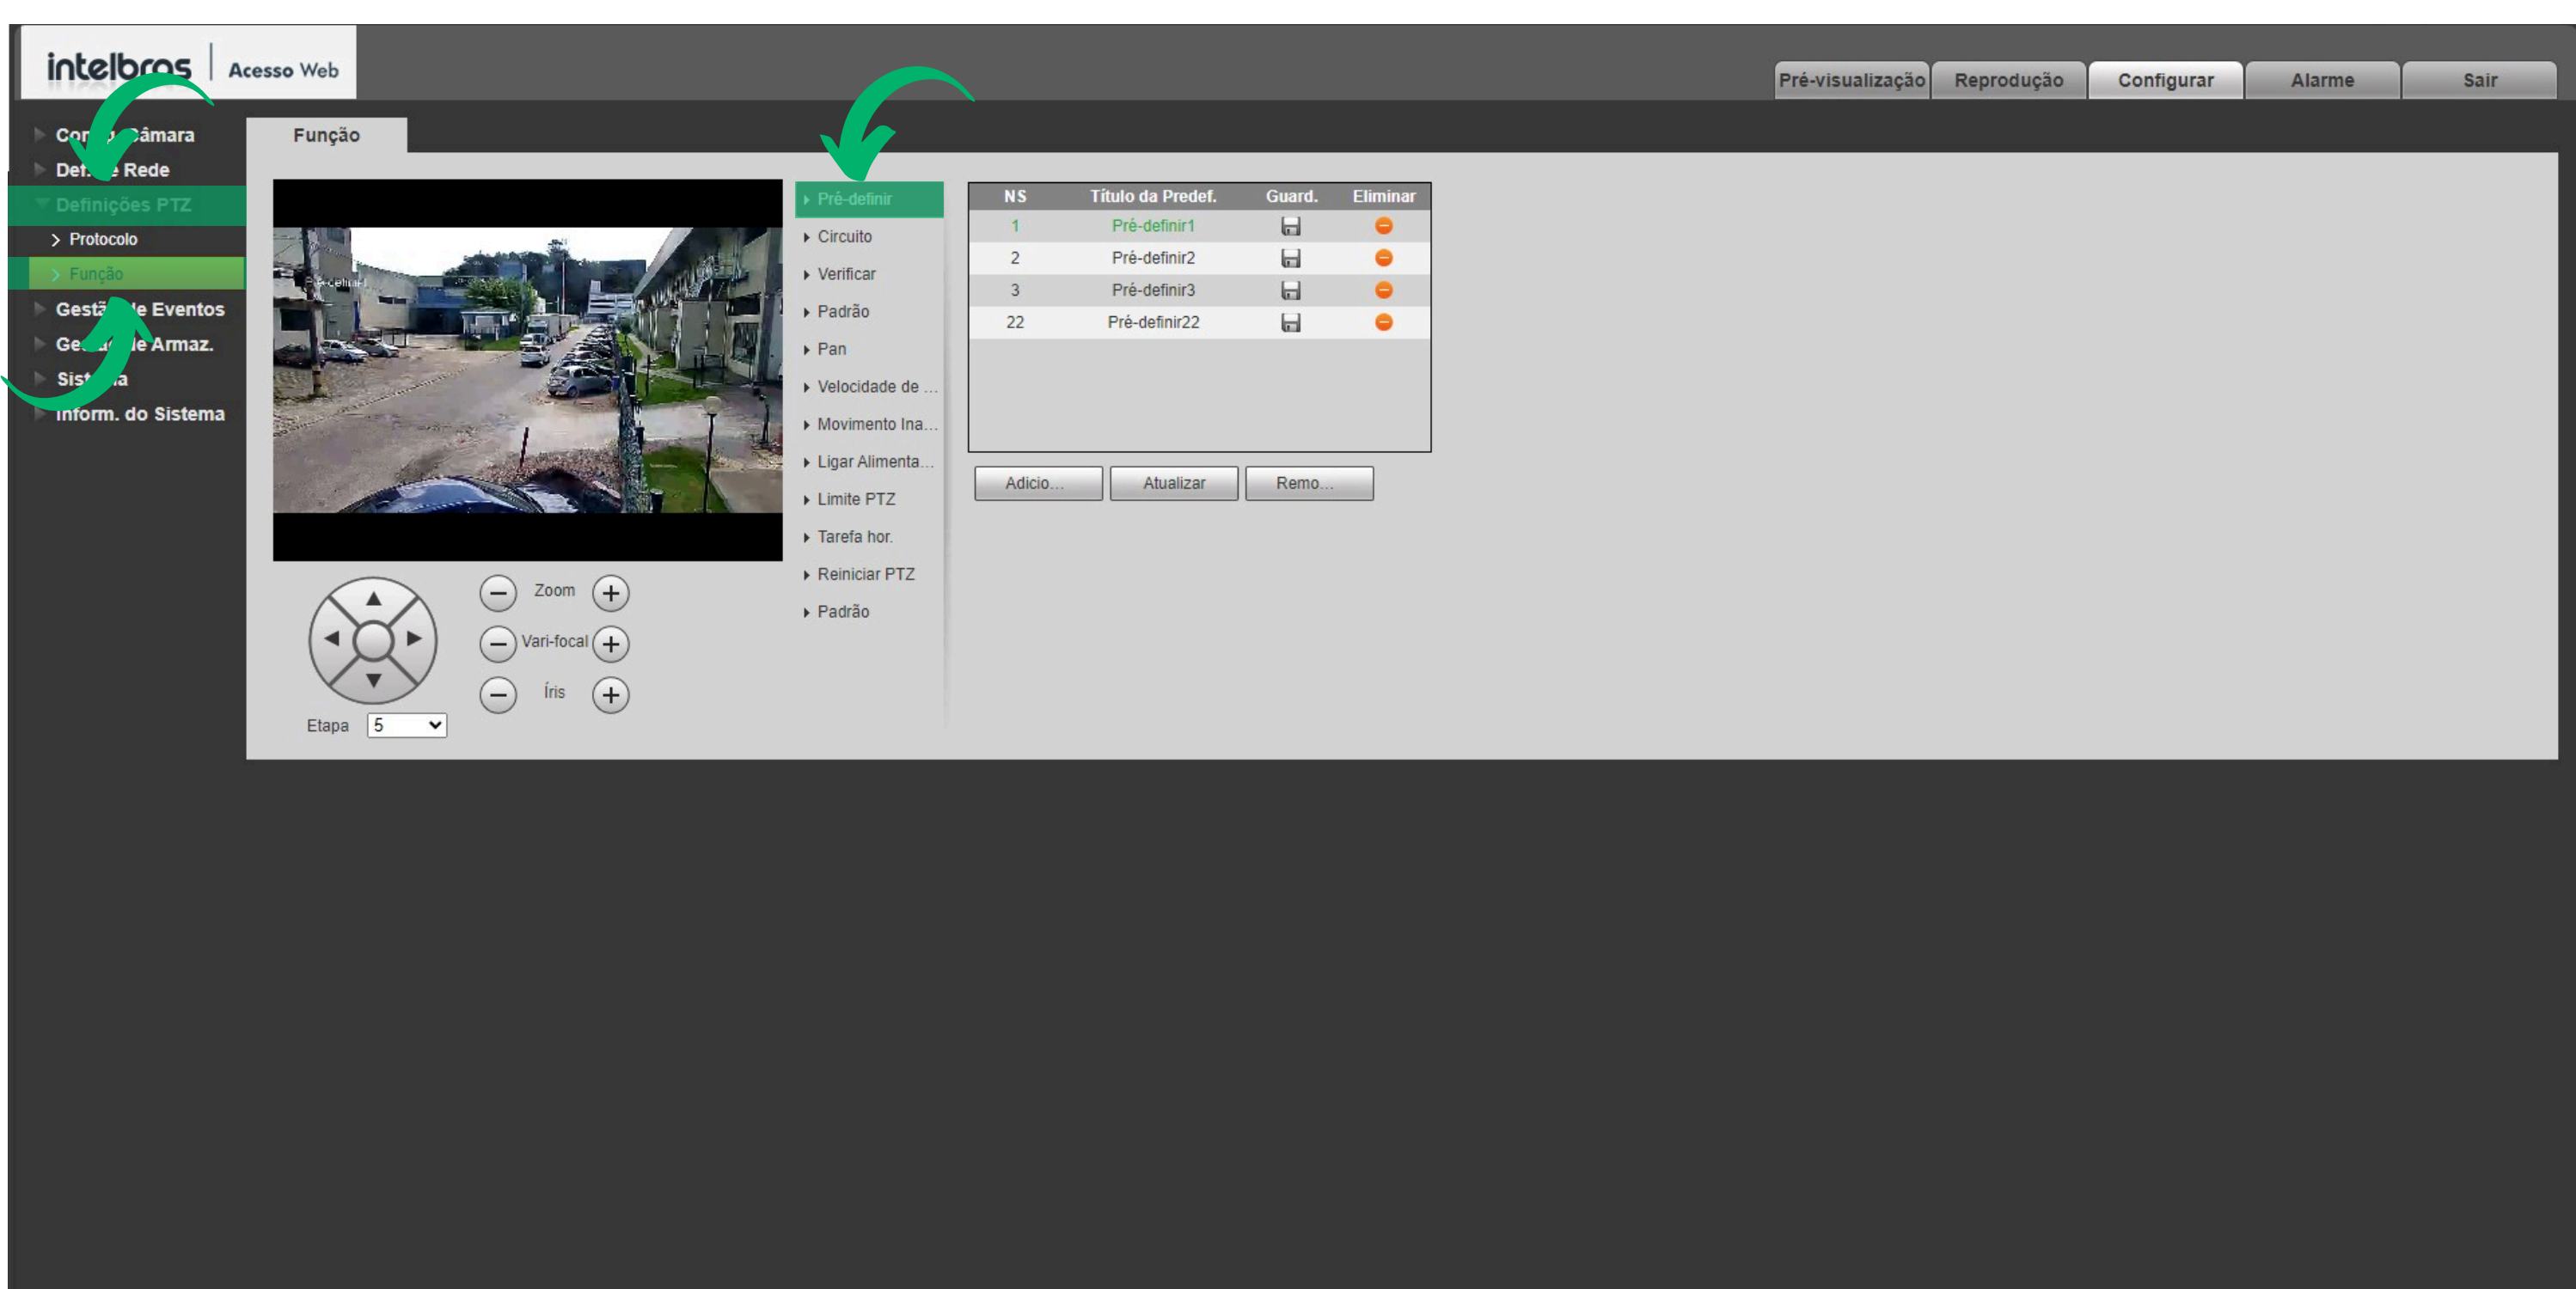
intelbras | Acesso Web

Pré-visualização Reprodução Configurar Alarme Sair

Con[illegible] Câmara
Def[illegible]e Rede
Definições PTZ
Protocolo
Função
Gest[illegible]e Eventos
Ge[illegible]e Armaz.
Sist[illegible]a
Inform. do Sistema

Função

Pré-definir1

Pré-definir
Circuito
Verificar
Padrão
Pan
Velocidade de ...
Movimento Ina...
Ligar Alimenta...
Limite PTZ
Tarefa hor.
Reiniciar PTZ
Padrão

| NS | Título da Predef. | Guard. | Eliminar |
|---|---|---|---|
| 1 | Pré-definir1 | | |
| 2 | Pré-definir2 | | |
| 3 | Pré-definir3 | | |
| 22 | Pré-definir22 | | |

Adicio... Atualizar Remo...

Zoom
Vari-focal
Íris
Etapa 5